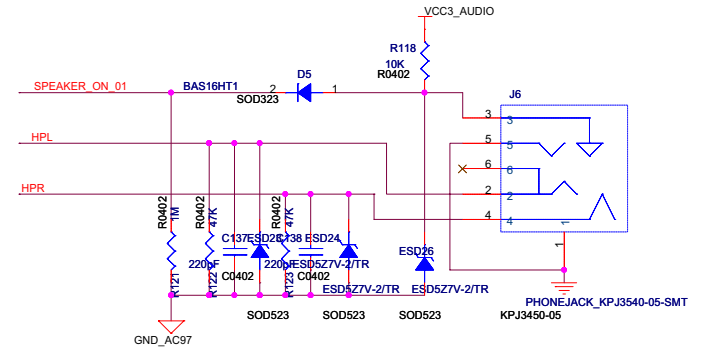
VCC3_AUDIO

R118
10K
R0402

SPEAKER_ON_01
BAS16HT1
2
D5
1
SOD323

J6
3
3
5
5
6
6
2
2
4
4
1

HPL

HPR

R0402
1M
R121

R0402
47K
R122

C137
220pF
C0402

ESD25

R0402
47K
R123

C138
220pF
C0402

ESD24
ESD5Z7V-2/TR

ESD5Z7V-2/TR

ESD26
ESD5Z7V-2/TR

GND_AC97

SOD523
SOD523
SOD523

PHONEJACK_KPJ3540-05-SMT
KPJ3450-05